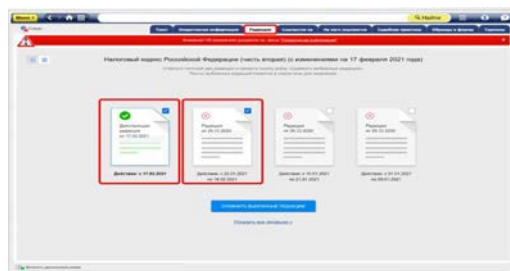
Налоговый кодекс Российской Федерации (часть вторая) (с изменениями на 17 февраля 2021 года)

Поиск

Редакции

Действует с 17.02.2021

Действует с 22.01.2021 по 16.02.2021

Сравнить выбранные редакции